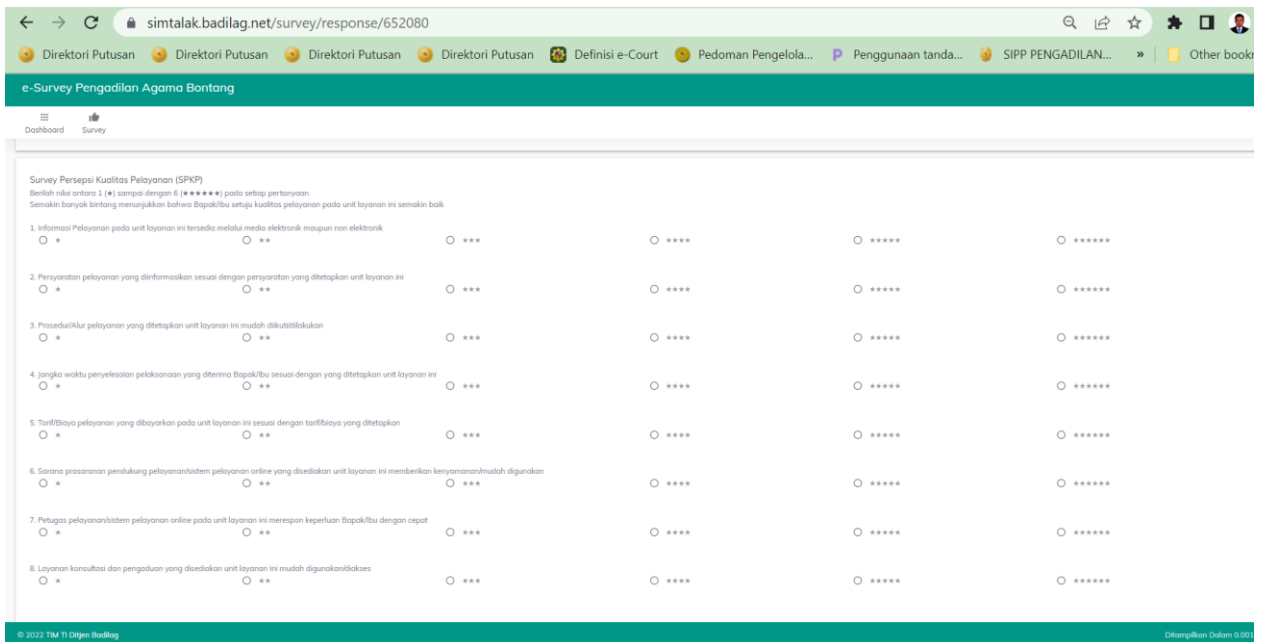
simtalak.badilag.net/survey/response/652080

Direktori Putusan Direktori Putusan Direktori Putusan Direktori Putusan Definisi e-Court Pedoman Pengelola... Penggunaan tanda... SIPP PENGADILAN... » Other bookr

e-Survey Pengadilan Agama Bontang

Dashboard Survey

Survey Persepsi Kualitas Pelayanan (SPKP)
Berilah nilai antara 1 (★) sampai dengan 6 (★★★★★★) pada setiap pertanyaan
Semakin banyak bintang menunjukkan bahwa Bapak/Ibu setuju kualitas pelayanan pada unit layanan ini semakin baik

1. Informasi Pelayanan pada unit layanan ini tersedia melalui media elektronik maupun non elektronik
★ ★★ ★★★ ★★★★ ★★★★★ ★★★★★★

2. Persyaratan pelayanan yang diinformasikan sesuai dengan persyaratan yang ditetapkan unit layanan ini
★ ★★ ★★★ ★★★★ ★★★★★ ★★★★★★

3. Prosedur/Alur pelayanan yang ditetapkan unit layanan ini mudah diikuti/dilakukan
★ ★★ ★★★ ★★★★ ★★★★★ ★★★★★★

4. Jangka waktu penyelesaian pelaksanaan yang diterima Bapak/Ibu sesuai dengan yang ditetapkan unit layanan ini
★ ★★ ★★★ ★★★★ ★★★★★ ★★★★★★

5. Tarif/Biaya pelayanan yang dibayarkan pada unit layanan ini sesuai dengan tarif/biaya yang ditetapkan
★ ★★ ★★★ ★★★★ ★★★★★ ★★★★★★

6. Sarana prasaranan pendukung pelayanan/sistem pelayanan online yang disediakan unit layanan ini memberikan kenyamanan/mudah digunakan
★ ★★ ★★★ ★★★★ ★★★★★ ★★★★★★

7. Petugas pelayanan/sistem pelayanan online pada unit layanan ini merespon keperluan Bapak/Ibu dengan cepat
★ ★★ ★★★ ★★★★ ★★★★★ ★★★★★★

8. Layanan konsultasi dan pengaduan yang disediakan unit layanan ini mudah digunakan/diakses
★ ★★ ★★★ ★★★★ ★★★★★ ★★★★★★

© 2022 TIM TI Ditjen Badilag

Ditampilkan Dalam 0.001